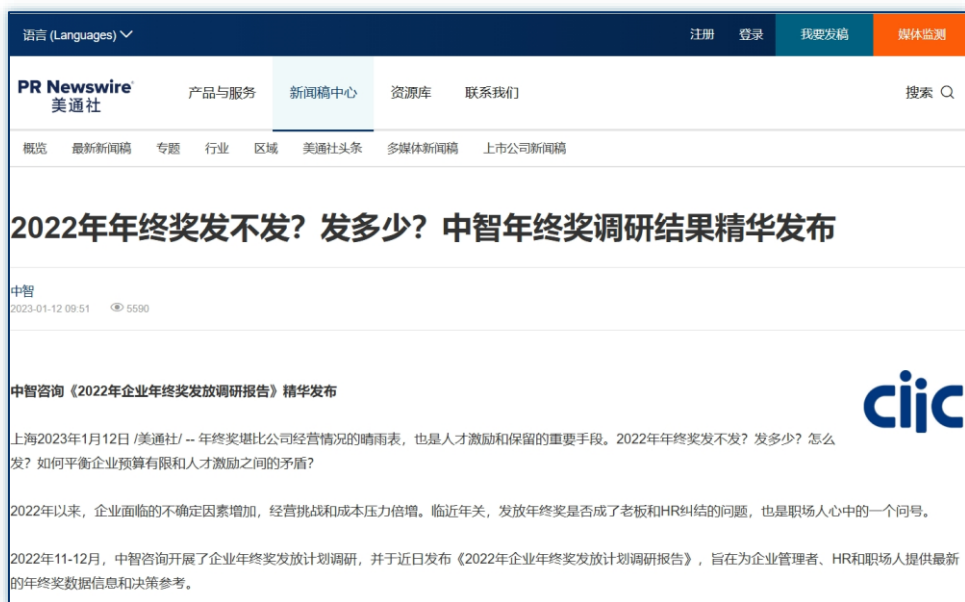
语言 (Languages)

注册 登录 我要发稿 媒体监测

PR Newswire 美通社

产品与服务 新闻稿中心 资源库 联系我们

搜索

概览 最新新闻稿 专题 行业 区域 美通社头条 多媒体新闻稿 上市公司新闻稿

2022年年终奖发不发？发多少？中智年终奖调研结果精华发布

中智
2023-01-12 09:51 5590

ciic

中智咨询《2022年企业年终奖发放调研报告》精华发布

上海2023年1月12日 /美通社/ -- 年终奖堪比公司经营情况的晴雨表，也是人才激励和保留的重要手段。2022年年终奖发不发？发多少？怎么发？如何平衡企业预算有限和人才激励之间的矛盾？

2022年以来，企业面临的不确定因素增加，经营挑战和成本压力倍增。临近年关，发放年终奖是否成了老板和HR纠结的问题，也是职场人心中的一个问号。

2022年11-12月，中智咨询开展了企业年终奖发放计划调研，并于近日发布《2022年企业年终奖发放计划调研报告》，旨在为企业管理者、HR和职场人提供最新的年终奖数据信息和决策参考。